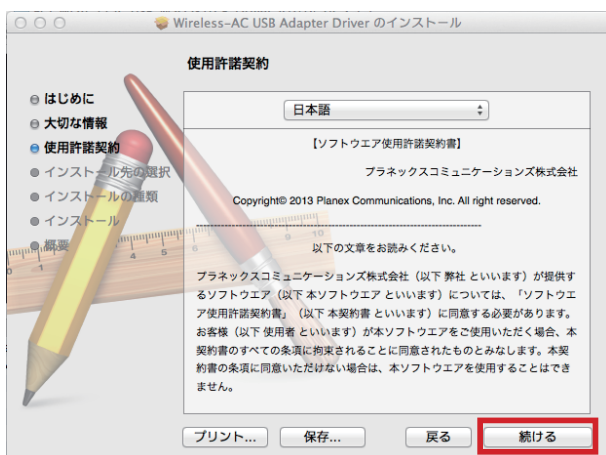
Wireless-AC USB Adapter Driver のインストール

使用許諾契約

はじめに
大切な情報
使用許諾契約
インストール先の選択
インストールの種類
インストール
概要

日本語

【ソフトウエア使用許諾契約書】

プラネックスコミュニケーションズ株式会社

Copyright© 2013 Planex Communications, Inc. All right reserved.

以下の文章をお読みください。

プラネックスコミュニケーションズ株式会社（以下 弊社 といいます）が提供するソフトウエア（以下 本ソフトウエア といいます）については、「ソフトウエア使用許諾契約書」（以下 本契約書 といいます）に同意する必要があります。お客様（以下 使用者 といいます）が本ソフトウエアをご使用いただく場合、本契約書のすべての条項に拘束されることに同意されたものとみなします。本契約書の条項に同意いただけない場合は、本ソフトウエアを使用することはできません。

プリント...
保存...
戻る
続ける